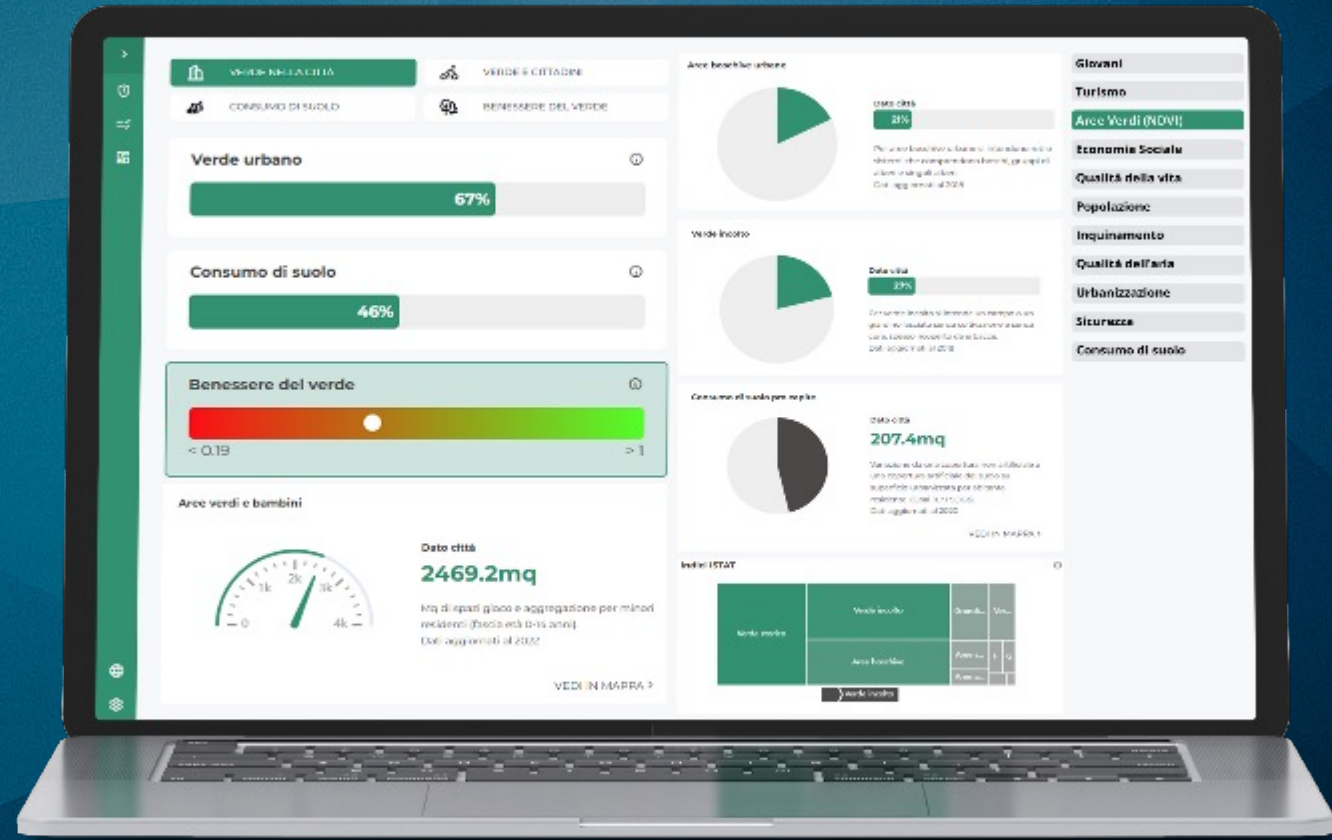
VERDE NELLA CITTÀ
VERDE E CITTADINI
CONSUMO DI SUOLO
BENESSERE DEL VERDE

Verde urbano
67%

Consumo di suolo
46%

Benessere del verde
< 0.19
> 1

Aree verdi e bambini
0
1k
2k
3k
4k
Dato città
2469.2mq
Mq di spazi gioco e aggregazione per minori residenti (fascia età 0-15 anni).
Dati aggiornati al 2022
VEDI IN MAPPA >

Aree boschive urbane
Dato città
31%
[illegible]

Verde incolto
Dato città
33%
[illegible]

Consumo di suolo pro capite
Dato città
207.4mq
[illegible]
VEDI IN MAPPA >

Indici ISTAT
Verde incolto
Verde incolto
Aree boschive
Grandi...
Ver...
Aree...
Aree...
Verde incolto

Giovani
Turismo
Aree Verdi (NDVI)
Economia Sociale
Qualità della vita
Popolazione
Inquinamento
Qualità dell'aria
Urbanizzazione
Sicurezza
Consumo di suolo